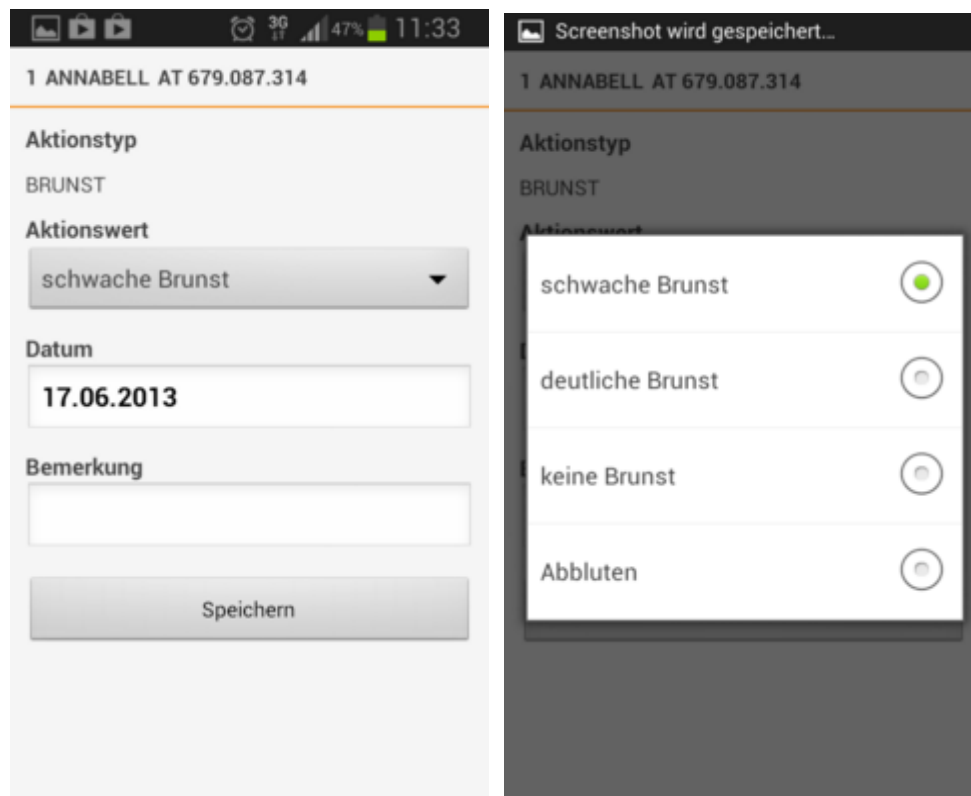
3G 47% 11:33

1 ANNABELL AT 679.087.314

Aktionstyp

BRUNST

Aktionswert

schwache Brunst

Datum

17.06.2013

Bemerkung

Speichern

Screenshot wird gespeichert...

1 ANNABELL AT 679.087.314

Aktionstyp

BRUNST

Aktionswert

schwache Brunst

deutliche Brunst

keine Brunst

Abbluten